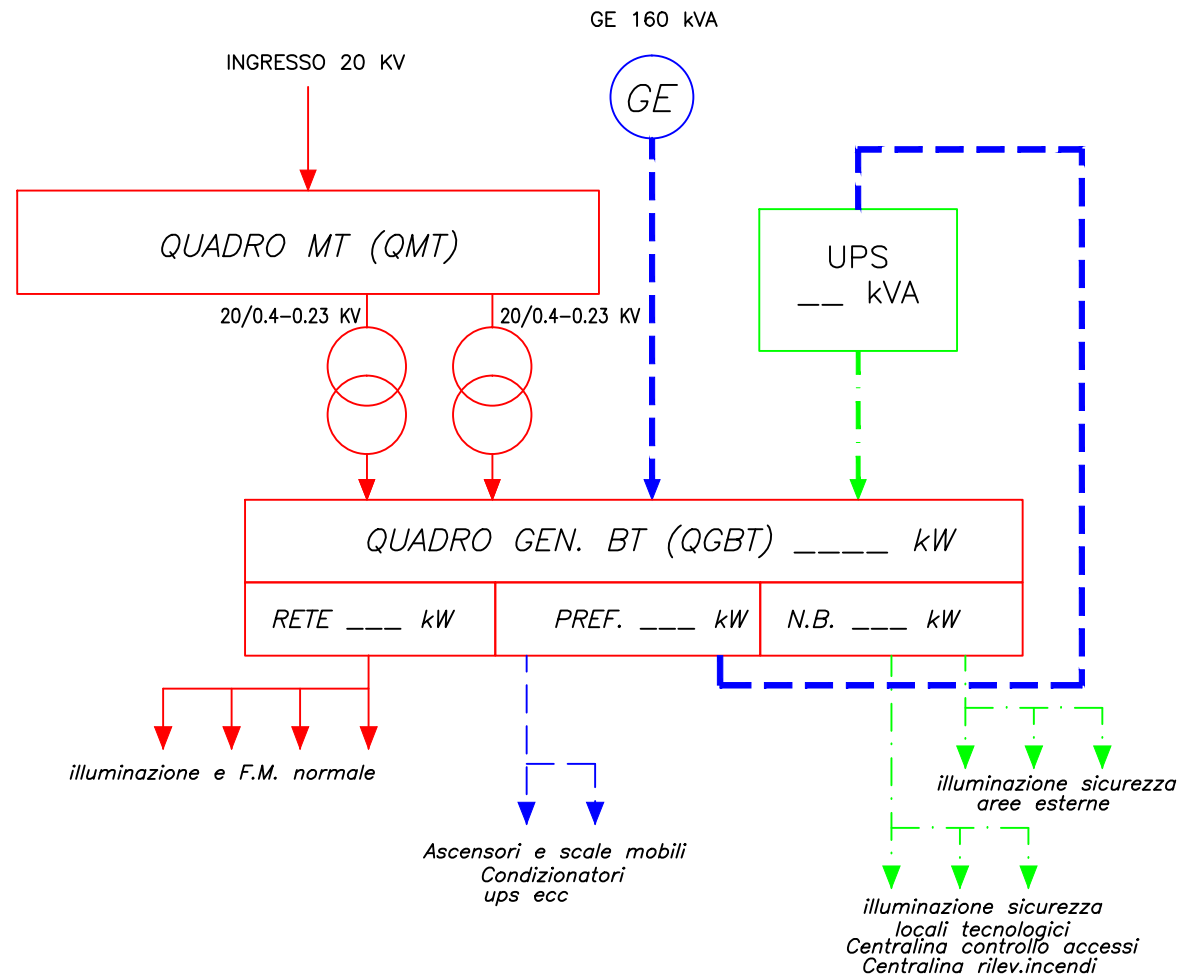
GE 160 kVA

INGRESSO 20 KV

GE

QUADRO MT (QMT)

UPS
__ kVA

20/0.4–0.23 KV

20/0.4–0.23 KV

QUADRO GEN. BT (QGBT) ____ kW

RETE ___ kW

PREF. ___ kW

N.B. ___ kW

illuminazione e F.M. normale

Ascensori e scale mobili
Condizionatori
ups ecc

illuminazione sicurezza
aree esterne

illuminazione sicurezza
locali tecnologici
Centralina controllo accessi
Centralina rilev.incendi